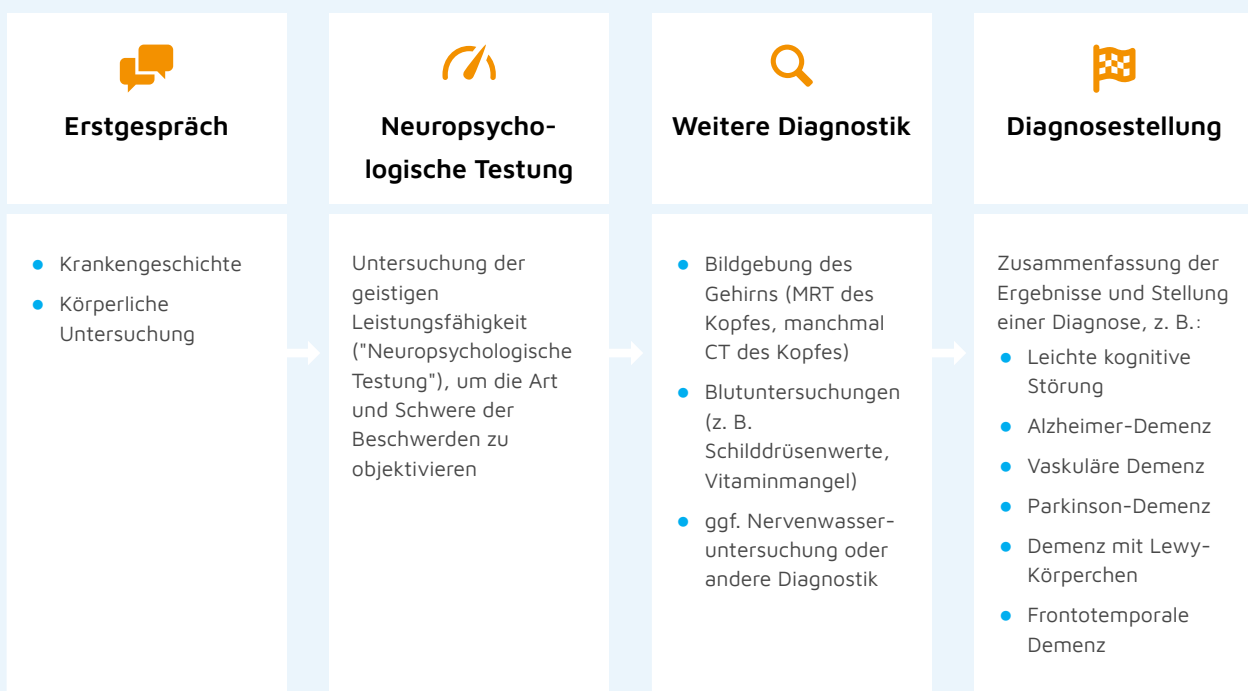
Erstgespräch

- Krankengeschichte
- Körperliche Untersuchung

Neuropsychologische Testung

Untersuchung der geistigen Leistungsfähigkeit ("Neuropsychologische Testung"), um die Art und Schwere der Beschwerden zu objektivieren

Weitere Diagnostik

- Bildgebung des Gehirns (MRT des Kopfes, manchmal CT des Kopfes)
- Blutuntersuchungen (z. B. Schilddrüsenwerte, Vitaminmangel)
- ggf. Nervenwasseruntersuchung oder andere Diagnostik

Diagnosestellung

Zusammenfassung der Ergebnisse und Stellung einer Diagnose, z. B.:
- Leichte kognitive Störung
- Alzheimer-Demenz
- Vaskuläre Demenz
- Parkinson-Demenz
- Demenz mit Lewy-Körperchen
- Frontotemporale Demenz